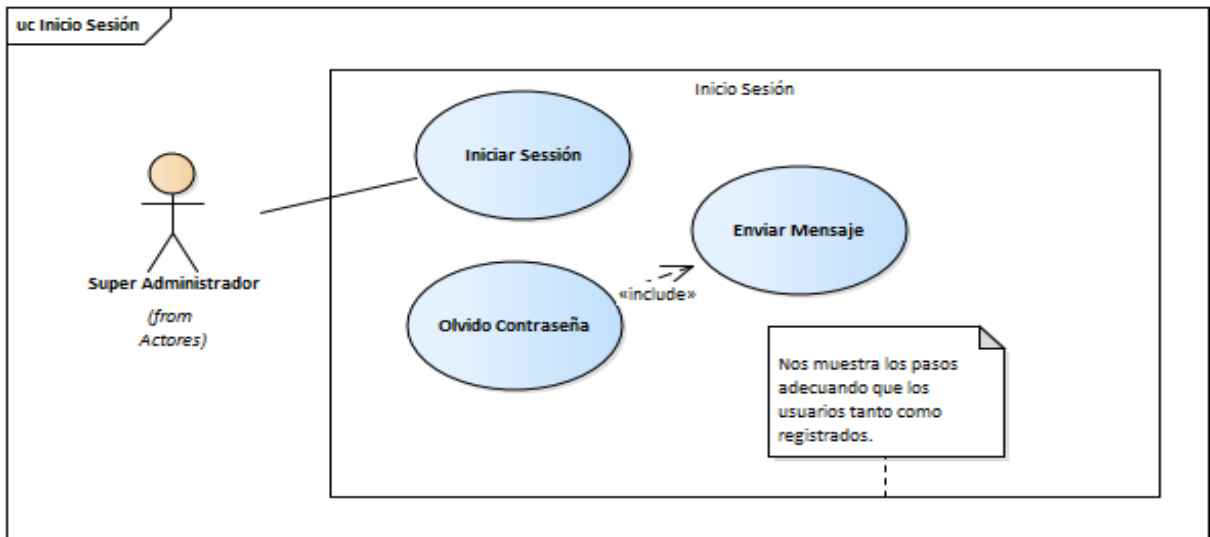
uc Inicio Sesión

Inicio Sesión

Iniciar Sessión

Enviar Mensaje

«include»

Olvido Contraseña

Super Administrador

(from Actores)

Nos muestra los pasos adecuando que los usuarios tanto como registrados.